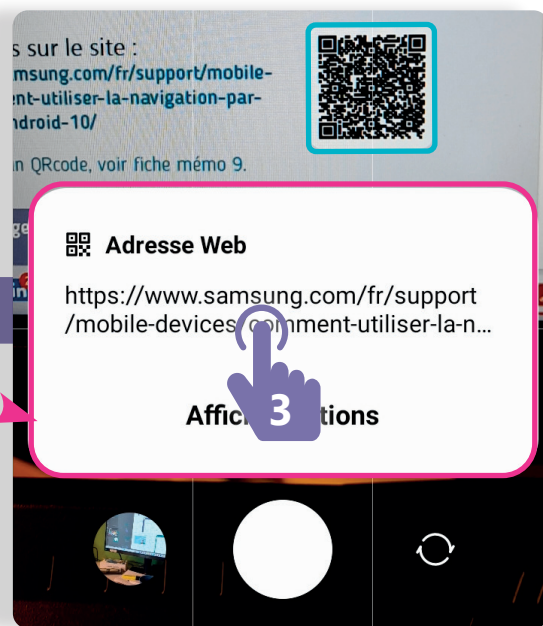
s sur le site :
samsung.com/fr/support/mobile-
ent-utiliser-la-navigation-par-
ndroid-10/

in QRcode, voir fiche mémo 9.

Adresse Web

https://www.samsung.com/fr/support/mobile-devices/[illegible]mment-utiliser-la-n...

3

Affic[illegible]ations